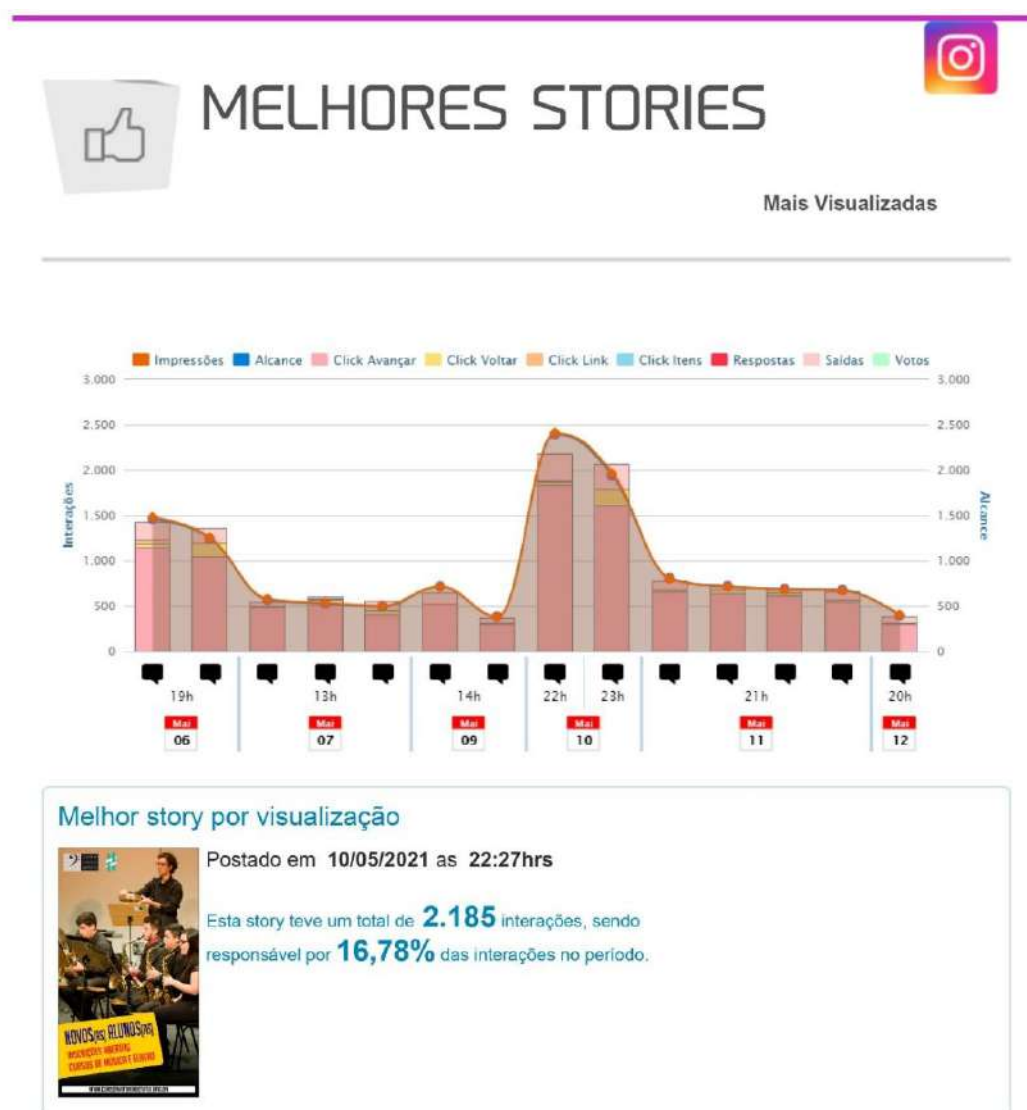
MELHORES STORIES

Mais Visualizadas

Impressões Alcance Click Avançar Click Voltar Click Link Click Itens Respostas Saídas Votos

3.000
2.500
2.000
1.500
1.000
500
0

Interações

3.000
2.500
2.000
1.500
1.000
500
0

Alcance

19h 13h 14h 22h 23h 21h 20h

Mai 06
Mai 07
Mai 09
Mai 10
Mai 11
Mai 12

Melhor story por visualização

NOVOS(AS) ALUNOS(AS)
INSCRIÇÕES ABERTAS
CURSOS DE MÚSICA E DANÇA
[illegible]

Postado em 10/05/2021 as 22:27hrs

Esta story teve um total de 2.185 interações, sendo responsável por 16,78% das interações no período.